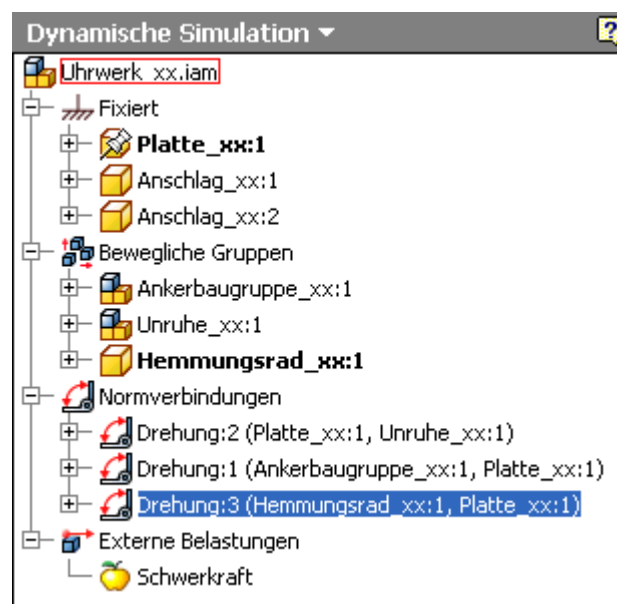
Dynamische Simulation ▾

Uhrwerk_xx.iam
Fixiert
Platte_xx:1
Anschlag_xx:1
Anschlag_xx:2
Bewegliche Gruppen
Ankerbaugruppe_xx:1
Unruhe_xx:1
Hemmungsrad_xx:1
Normverbindungen
Drehung:2 (Platte_xx:1, Unruhe_xx:1)
Drehung:1 (Ankerbaugruppe_xx:1, Platte_xx:1)
Drehung:3 (Hemmungsrad_xx:1, Platte_xx:1)
Externe Belastungen
Schwerkraft